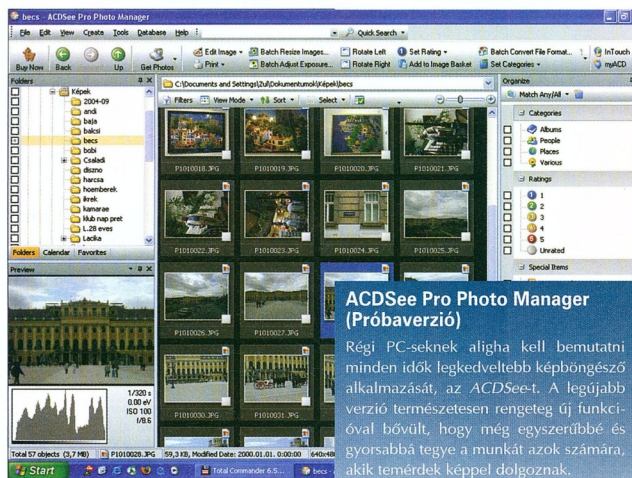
becs - ACDSee Pro Photo Manager

File Edit View Create Tools Database Help

Quick Search

Buy Now Back Up Get Photos Edit Image Print Batch Resize Images... Batch Adjust Exposure... Rotate Left Rotate Right Set Rating Add to Image Basket Batch Convert File Format... Set Categories InTouch myACD

Folders

Képek
2004-09
andi
baja
balcsi
becs
bobi
Családi
diszno
harcsa
hoemberek
ikrek
kamarae
klub nap pret
L.28 eves
Lacika

Folders Calendar Favorites

C:\Documents and Settings\Zul\Dokumentumok\Képek\becs

Filters View Mode Sort Select

P1010018.JPG P1010019.JPG P1010020.JPG P1010021.JPG
P1010022.JPG P1010023.JPG P1010024.JPG P1010025.JPG
P1010026.JPG P1010027.JPG
P1010030.JPG P1010031.JPG

Organize

Match Any/All

Categories
Albums
People
Places
Various

Ratings
1
2
3
4
5
Unrated

Special Items

Preview

1/320 s
0.00 eV
ISO 100
f/8.6

Total 57 objects (3,7 MB) P1010026.JPG 59,3 KB, Modified Date: 2000.01.01. 0:00:00 640x48

Start Total Commander 6.5... becs -

ACDSee Pro Photo Manager (Próbaverzió)

Régi PC-seknek aligha kell bemutatni minden idők legkedveltebb képböngésző alkalmazását, az ACDSee-t. A legújabb verzió természetesen rengeteg új funkcióval bővült, hogy még egyszerűbbé és gyorsabbá tegye a munkát azok számára, akik temérdek képpel dolgoznak.